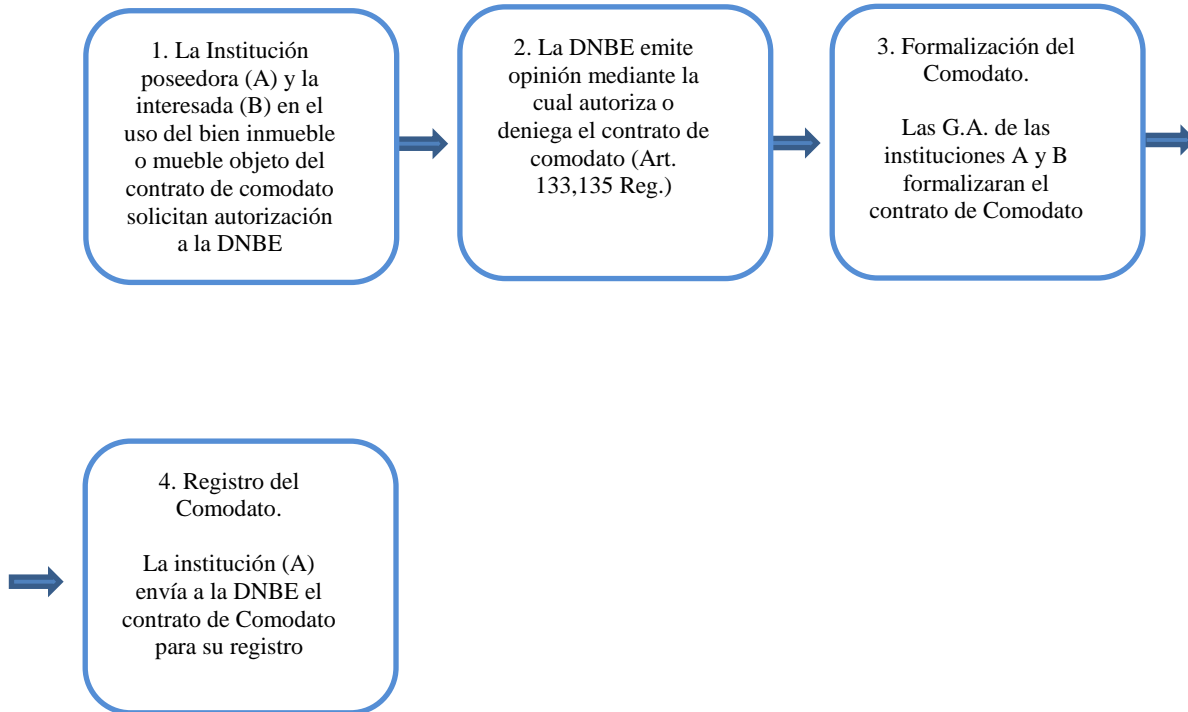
1. La Institución poseedora (A) y la interesada (B) en el uso del bien inmueble o mueble objeto del contrato de comodato solicitan autorización a la DNBE

2. La DNBE emite opinión mediante la cual autoriza o deniega el contrato de comodato (Art. 133,135 Reg.)

3. Formalización del Comodato.

Las G.A. de las instituciones A y B formalizaran el contrato de Comodato

4. Registro del Comodato.

La institución (A) envía a la DNBE el contrato de Comodato para su registro